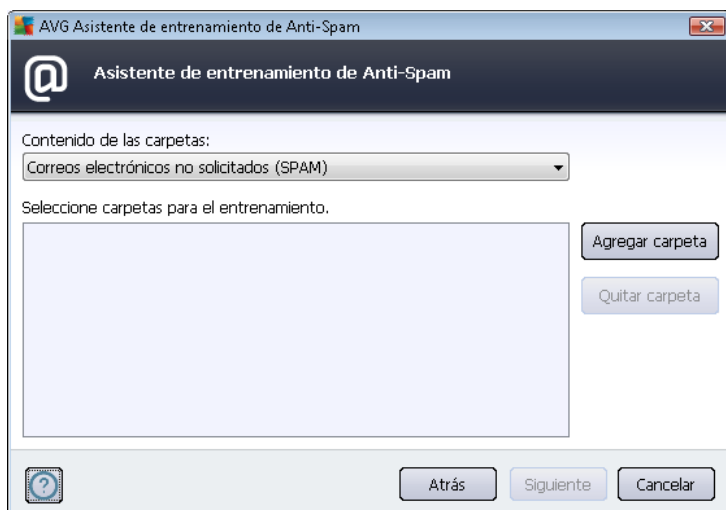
AVG Asistente de entrenamiento de Anti-Spam

Asistente de entrenamiento de Anti-Spam

Contenido de las carpetas:

Correos electrónicos no solicitados (SPAM)

Seleccione carpetas para el entrenamiento.

Agregar carpeta

Quitar carpeta

Atrás

Siguiente

Cancelar